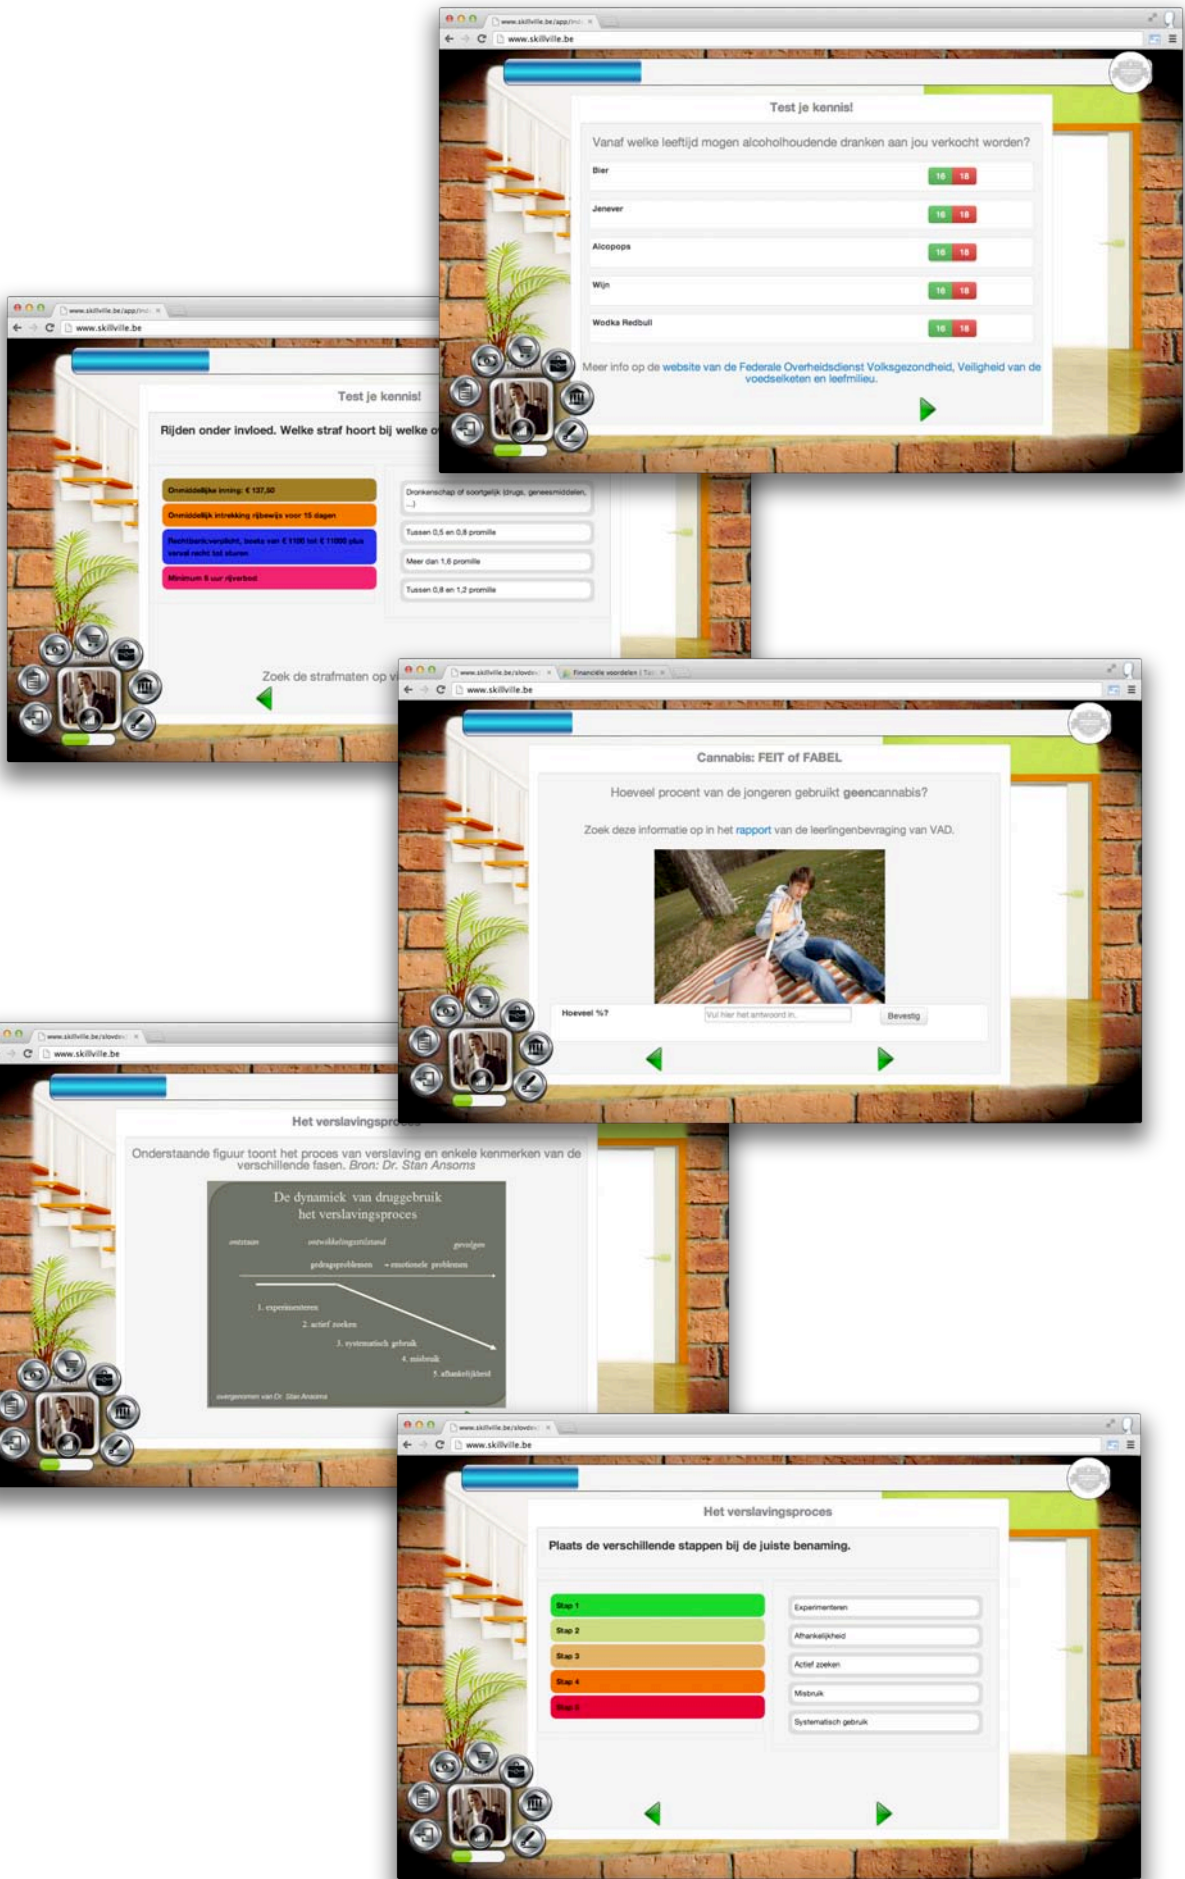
www.skillville.be/app/ind ×

www.skillville.be

Test je kennis!

Vanaf welke leeftijd mogen alcoholhoudende dranken aan jou verkocht worden?

| | |
|---|---|
| Bier | 16 18 |
| Jenever | 16 18 |
| Alcopops | 16 18 |
| Wijn | 16 18 |
| Wodka Redbull | 16 18 |

Meer info op de website van de Federale Overheidsdienst Volksgezondheid, Veiligheid van de voedselketen en leefmilieu.

www.skillville.be/app/ind ×

www.skillville.be

Test je kennis!

Rijden onder invloed. Welke straf hoort bij welke o

Onmiddellijke inning: € 137,50
Onmiddellijk intrekking rijbewijs voor 15 dagen
Rechtbank:verplicht, boete van € 1100 tot € 11000 plus verval recht tot sturen
Minimum 6 uur rijverbod

Dronkenschap of soortgelijk (drugs, geneesmiddelen, ...)
Tussen 0,5 en 0,8 promille
Meer dan 1,6 promille
Tussen 0,8 en 1,2 promille

Zoek de strafmaten op v

www.skillville.be/slovdo ×   Financiële voordelen | Ta ×

www.skillville.be

Cannabis: FEIT of FABEL

Hoeveel procent van de jongeren gebruikt geencannabis?

Zoek deze informatie op in het rapport van de leerlingenbevraging van VAD.

Hoeveel %?   Vul hier het antwoord in.   Bevestig

www.skillville.be/slovdo ×

www.skillville.be

Het verslavingspro

Onderstaande figuur toont het proces van verslaving en enkele kenmerken van de verschillende fasen. Bron: Dr. Stan Ansoms

De dynamiek van druggebruik
het verslavingsproces

ontstaan   ontwikkelingsstilstand   gevolgen
gedragsproblemen → emotionele problemen

1. experimenteren
2. actief zoeken
3. systematisch gebruik
4. misbruik
5. afhankelijkheid

overgenomen van Dr. Stan Ansoms

www.skillville.be/slovdo ×

www.skillville.be

Het verslavingsproces

Plaats de verschillende stappen bij de juiste benaming.

Stap 1
Stap 2
Stap 3
Stap 4
Stap 5

Experimenteren
Afhankelijkheid
Actief zoeken
Misbruik
Systematisch gebruik